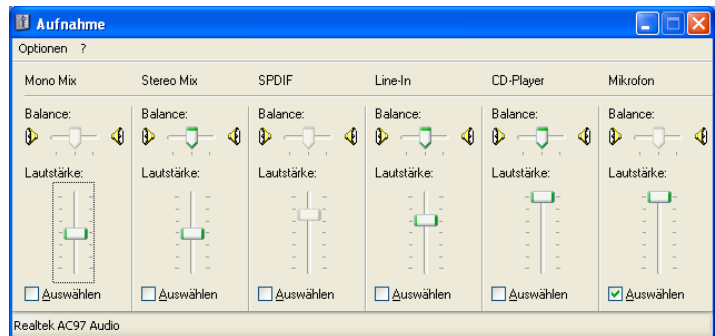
Aufnahme

Optionen ?

Mono Mix

Balance:

Lautstärke:

Auswählen

Stereo Mix

Balance:

Lautstärke:

Auswählen

SPDIF

Balance:

Lautstärke:

Auswählen

Line-In

Balance:

Lautstärke:

Auswählen

CD-Player

Balance:

Lautstärke:

Auswählen

Mikrofon

Balance:

Lautstärke:

Auswählen

Realtek AC97 Audio